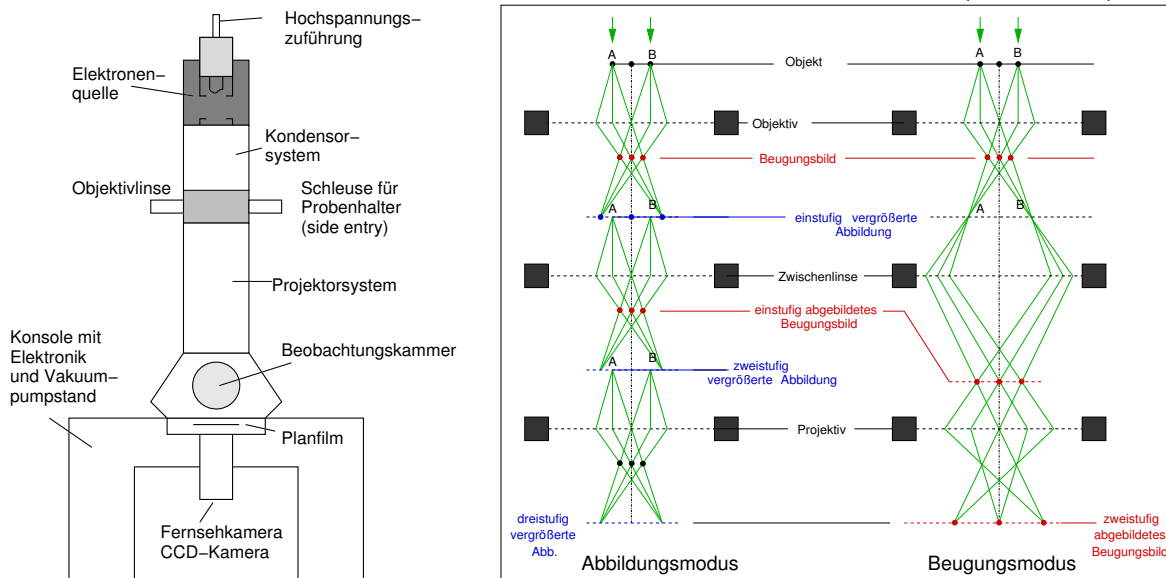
Hochspannungs–
zuführung

Elektronen–
quelle

Kondensor–
system

Objektivlinse

Schleuse für
Probenhalter
(side entry)

Projektorsystem

Konsole mit
Elektronik
und Vakuum–
pumpstand

Beobachtungskammer

Planfilm

Fernsehkamera
CCD–Kamera

A B

Objekt

A B

Objektiv

Beugungsbild

A B

einstufig vergrößerte
Abbildung

A B

Zwischenlinse

einstufig abgebildetes
Beugungsbild

A B

zweistufig
vergrößerte Abbildung

Projektiv

dreistufig
vergrößerte
Abb.

Abbildungsmodus

Beugungsmodus

zweistufig
abgebildetes
Beugungsbild